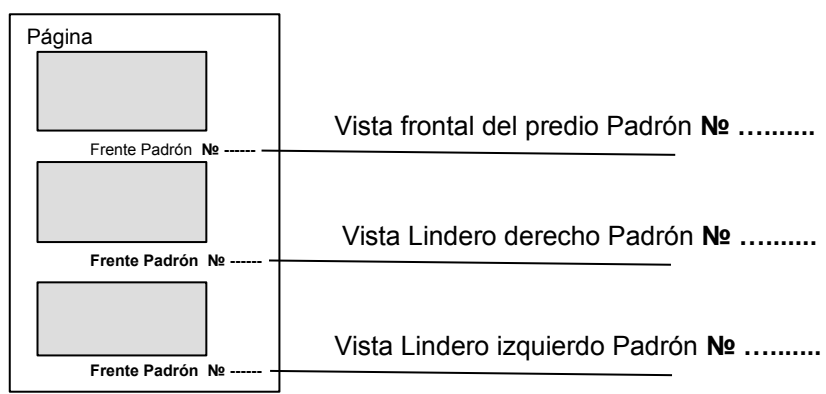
Página

Frente Padrón **№** ------

Frente Padrón **№** ------

Frente Padrón **№** ------

Vista frontal del predio Padrón **№ ……....**

Vista Lindero derecho Padrón **№ ……....**

Vista Lindero izquierdo Padrón **№ ……....**